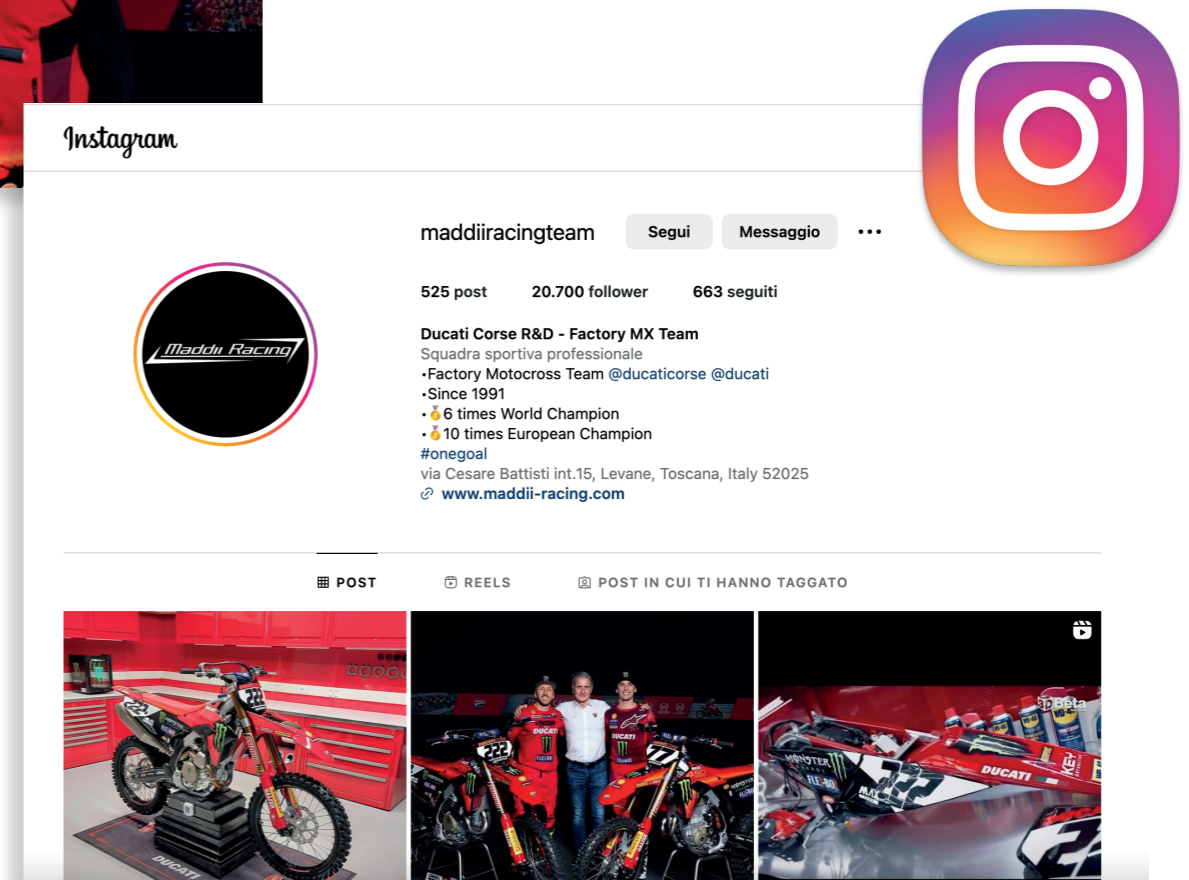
Instagram

maddiiracingteam Segui Messaggio ...

525 post 20.700 follower 663 seguiti

Maddii Racing

Ducati Corse R&D - Factory MX Team
Squadra sportiva professionale
•Factory Motocross Team @ducaticorse @ducati
•Since 1991
•🥇6 times World Champion
•🥇10 times European Champion
#onegoal
via Cesare Battisti int.15, Levane, Toscana, Italy 52025
www.maddii-racing.com

POST REELS POST IN CUI TI HANNO TAGGATO